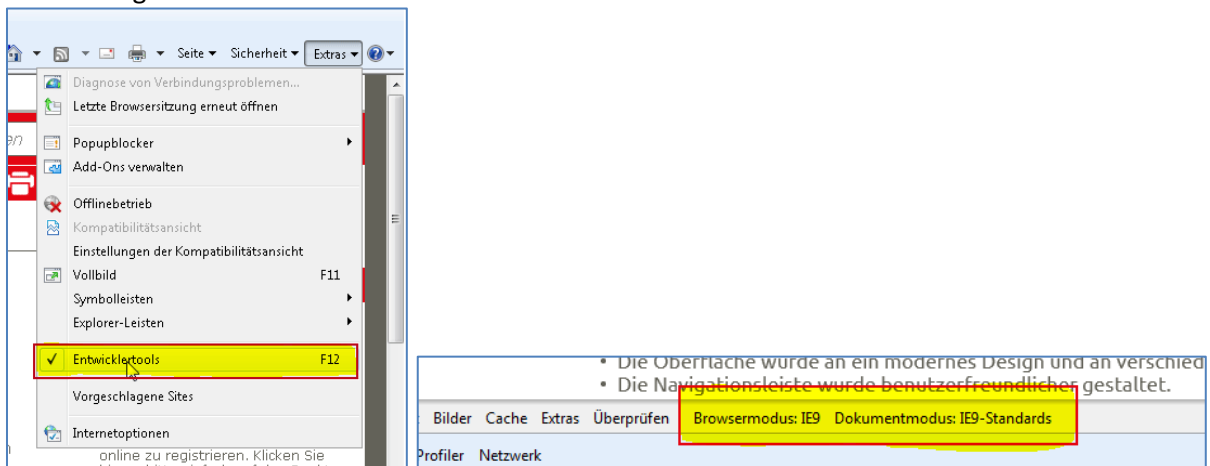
Seite ▾ Sicherheit ▾ Extras ▾

Diagnose von Verbindungsproblemen...
Letzte Browsersitzung erneut öffnen
Popupblocker
Add-Ons verwalten
Offlinebetrieb
Kompatibilitätsansicht
Einstellungen der Kompatibilitätsansicht
Vollbild F11
Symbolleisten
Explorer-Leisten
✓ Entwicklertools F12
Vorgeschlagene Sites
Internetoptionen

online zu registrieren. Klicken Sie

• Die Oberfläche wurde an ein modernes Design und an verschied
• Die Navigationsleiste wurde benutzerfreundlicher gestaltet.

Bilder Cache Extras Überprüfen Browsermodus: IE9 Dokumentmodus: IE9-Standards

Profiler Netzwerk